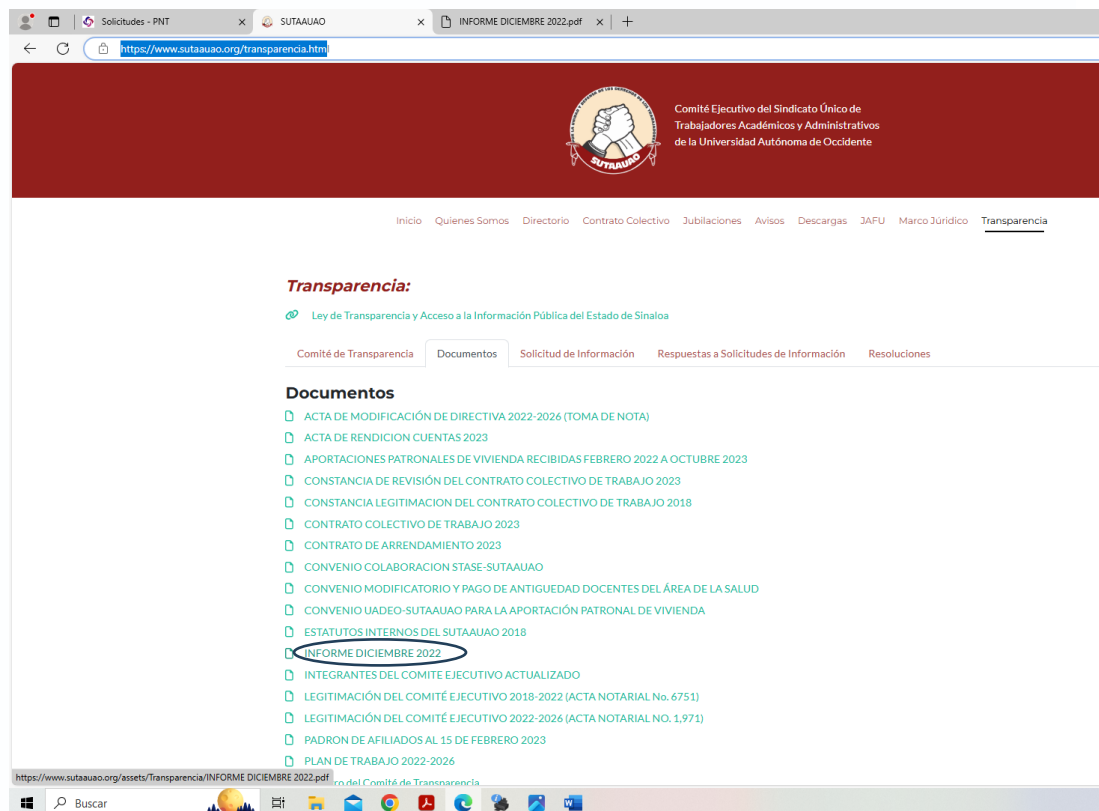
Solicitudes - PNT
SUTAAUAO
INFORME DICIEMBRE 2022.pdf
https://www.sutaauao.org/transparencia.html

SUTAAUAO

Comité Ejecutivo del Sindicato Único de Trabajadores Académicos y Administrativos de la Universidad Autónoma de Occidente

Inicio Quienes Somos Directorio Contrato Colectivo Jubilaciones Avisos Descargas JAFU Marco Jurídico Transparencia

Transparencia:

Ley de Transparencia y Acceso a la Información Pública del Estado de Sinaloa

Comité de Transparencia Documentos Solicitud de Información Respuestas a Solicitudes de Información Resoluciones

Documentos

ACTA DE MODIFICACIÓN DE DIRECTIVA 2022-2026 (TOMA DE NOTA)
ACTA DE RENDICION CUENTAS 2023
APORTACIONES PATRONALES DE VIVIENDA RECIBIDAS FEBRERO 2022 A OCTUBRE 2023
CONSTANCIA DE REVISIÓN DEL CONTRATO COLECTIVO DE TRABAJO 2023
CONSTANCIA LEGITIMACION DEL CONTRATO COLECTIVO DE TRABAJO 2018
CONTRATO COLECTIVO DE TRABAJO 2023
CONTRATO DE ARRENDAMIENTO 2023
CONVENIO COLABORACION STASE-SUTAAUAO
CONVENIO MODIFICATORIO Y PAGO DE ANTIGUEDAD DOCENTES DEL ÁREA DE LA SALUD
CONVENIO UADEO-SUTAAUAO PARA LA APORTACIÓN PATRONAL DE VIVIENDA
ESTATUTOS INTERNOS DEL SUTAAUAO 2018
INFORME DICIEMBRE 2022
INTEGRANTES DEL COMITE EJECUTIVO ACTUALIZADO
LEGITIMACIÓN DEL COMITÉ EJECUTIVO 2018-2022 (ACTA NOTARIAL No. 6751)
LEGITIMACIÓN DEL COMITÉ EJECUTIVO 2022-2026 (ACTA NOTARIAL NO. 1,971)
PADRON DE AFILIADOS AL 15 DE FEBRERO 2023
PLAN DE TRABAJO 2022-2026
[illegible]ro del Comité de Transparencia

https://www.sutaauao.org/assets/Transparencia/INFORME DICIEMBRE 2022.pdf

Buscar